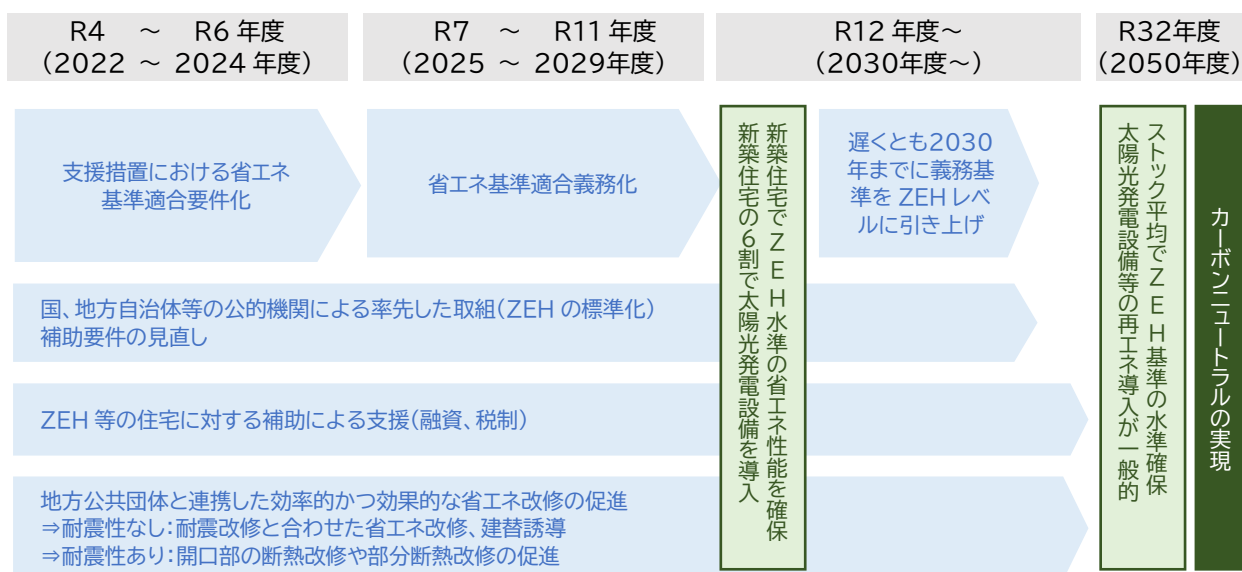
R4 ～ R6 年度
（2022 ～ 2024 年度）

R7 ～ R11 年度
（2025 ～ 2029年度）

R12 年度～
（2030年度～）

R32年度
（2050年度）

支援措置における省エネ基準適合要件化

省エネ基準適合義務化

新築住宅でＺＥＨ水準の省エネ性能を確保
新築住宅の６割で太陽光発電設備を導入

遅くとも2030年までに義務基準を ZEH レベルに引き上げ

ストック平均でＺＥＨ基準の水準確保
太陽光発電設備等の再エネ導入が一般的

カーボンニュートラルの実現

国、地方自治体等の公的機関による率先した取組（ZEH の標準化）
補助要件の見直し

ZEH 等の住宅に対する補助による支援（融資、税制）

地方公共団体と連携した効率的かつ効果的な省エネ改修の促進
⇒耐震性なし：耐震改修と合わせた省エネ改修、建替誘導
⇒耐震性あり：開口部の断熱改修や部分断熱改修の促進